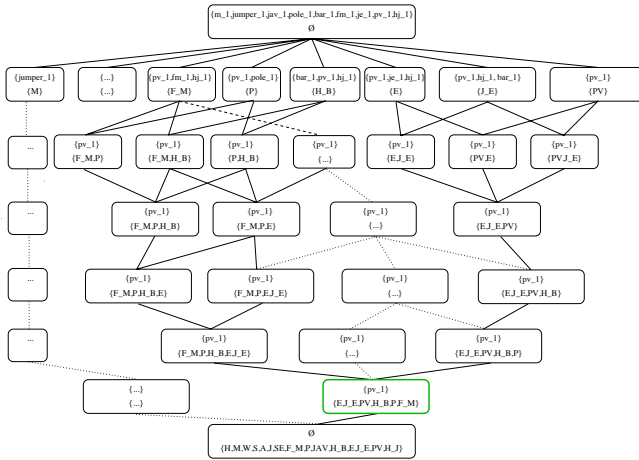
{m_1,jumper_1,jav_1,pole_1,bar_1,fm_1,je_1,pv_1,hj_1}
Ø

{jumper_1}
{M}

{...}
{...}

{pv_1,fm_1,hj_1}
{F_M}

{pv_1,pole_1}
{P}

{bar_1,pv_1,hj_1}
{H_B}

{pv_1,je_1,hj_1}
{E}

{pv_1,hj_1, bar_1}
{J_E}

{pv_1}
{PV}

...

{pv_1}
{F_M,P}

{pv_1}
{F_M,H_B}

{pv_1}
{P,H_B}

{pv_1}
{...}

{pv_1}
{E,J_E}

{pv_1}
{PV,E}

{pv_1}
{PV,J_E}

...

{pv_1}
{F_M,P,H_B}

{pv_1}
{F_M,P,E}

{pv_1}
{...}

{pv_1}
{E,J_E,PV}

...

{pv_1}
{F_M,P,H_B,E}

{pv_1}
{F_M,P,E,J_E}

{pv_1}
{...}

{pv_1}
{E,J_E,PV,H_B}

...

{pv_1}
{F_M,P,H_B,E,J_E}

{pv_1}
{...}

{pv_1}
{E,J_E,PV,H_B,P}

{...}
{...}

{pv_1}
{E,J_E,PV,H_B,P,F_M}

Ø
{H,M,W,S,A,J,SE,F_M,P,JAV,H_B,E,J_E,PV,H_J}